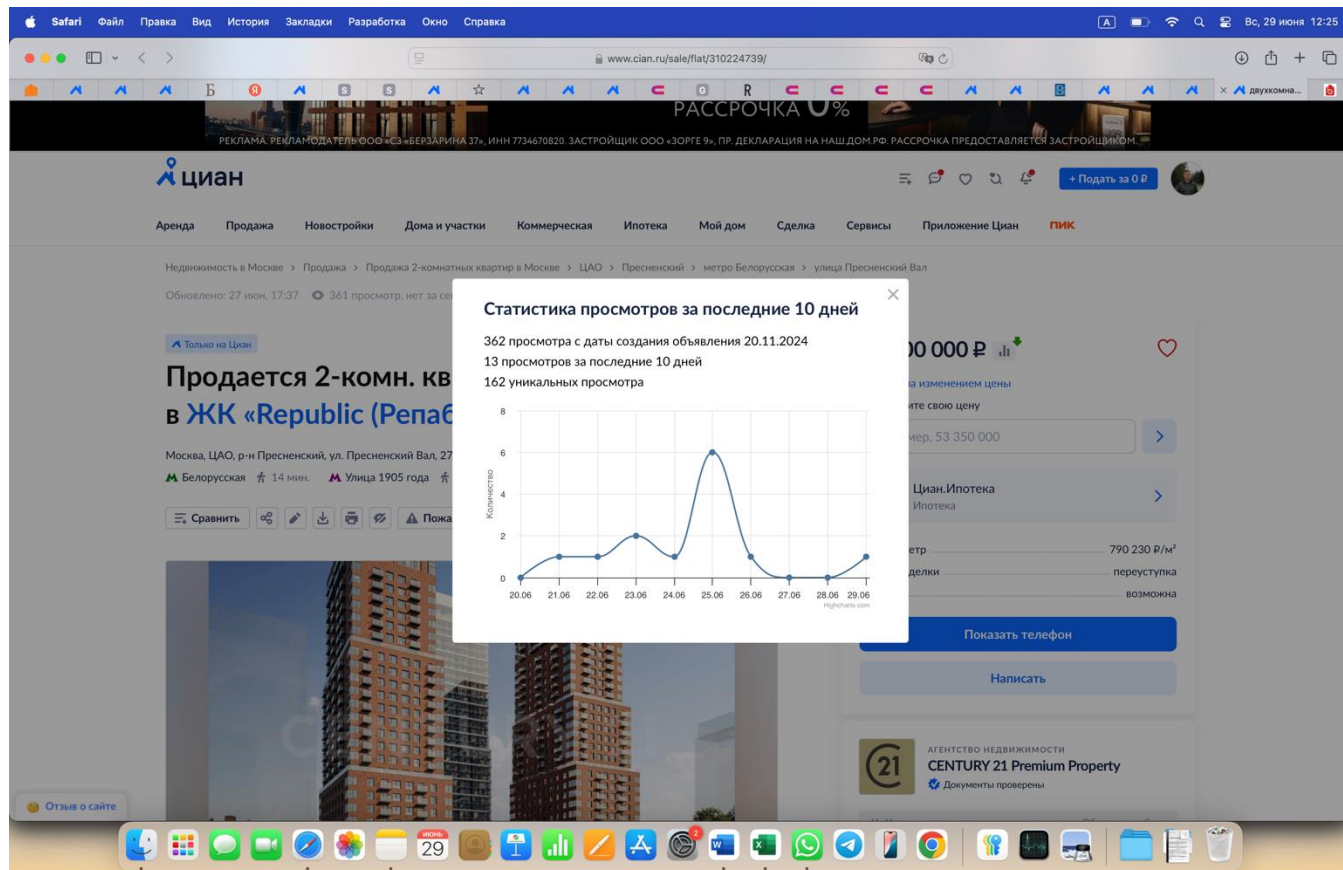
Safari Файл Правка Вид История Закладки Разработка Окно Справка

Вс, 29 июня 12:25

www.cian.ru/sale/flat/310224739/

двухкомна...

РАССРОЧКА 0%

РЕКЛАМА. РЕКЛАМОДАТЕЛЬ ООО «СЗ «БЕРЗАРИНА 37», ИНН 7734670820. ЗАСТРОЙЩИК ООО «ЗОРГЕ 9», ПР. ДЕКЛАРАЦИЯ НА НАШ.ДОМ.РФ. РАССРОЧКА ПРЕДОСТАВЛЯЕТСЯ ЗАСТРОЙЩИКОМ.

циан

+ Подать за 0 ₽

Аренда Продажа Новостройки Дома и участки Коммерческая Ипотека Мой дом Сделка Сервисы Приложение Циан ПИК

Недвижимость в Москве > Продажа > Продажа 2-комнатных квартир в Москве > ЦАО > Пресненский > метро Белорусская > улица Пресненский Вал

Обновлено: 27 июн, 17:37 361 просмотр, нет за се

Только на Циан

Продается 2-комн. кв

в ЖК «Republic (Репаб

Москва, ЦАО, р-н Пресненский, ул. Пресненский Вал, 27

Белорусская 14 мин. Улица 1905 года

Сравнить Пожа

Статистика просмотров за последние 10 дней

362 просмотра с даты создания объявления 20.11.2024
13 просмотров за последние 10 дней
162 уникальных просмотра

Количество
8
6
4
2
0
20.06 21.06 22.06 23.06 24.06 25.06 26.06 27.06 28.06 29.06
Highcharts.com

00 000 ₽

а изменением цены
ите свою цену
мер, 53 350 000

Циан.Ипотека
Ипотека

етр 790 230 ₽/м²
делки переуступка
возможна

Показать телефон

Написать

АГЕНТСТВО НЕДВИЖИМОСТИ
CENTURY 21 Premium Property
Документы проверены

Отзыв о сайте

июнь 29